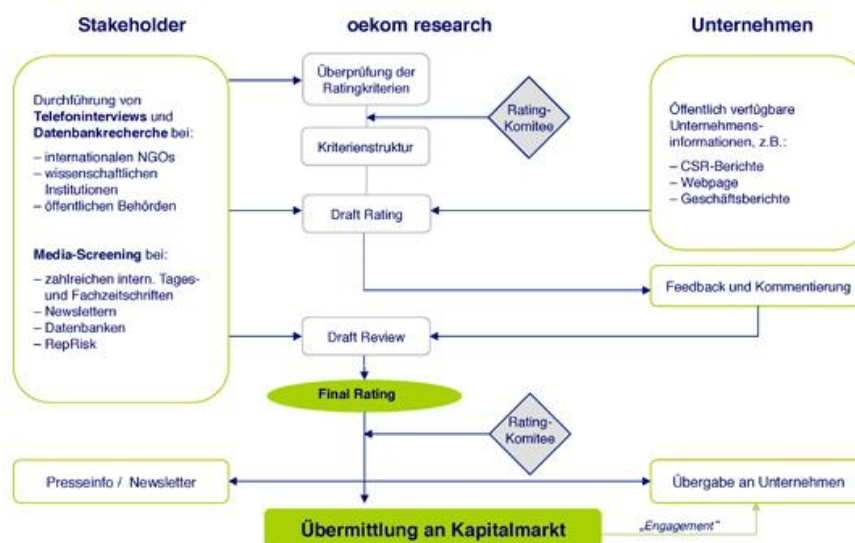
Stakeholder

oekom research

Unternehmen

Durchführung von **Telefoninterviews** und **Datenbankrecherche** bei:

– internationalen NGOs
– wissenschaftlichen Institutionen
– öffentlichen Behörden

**Media-Screening** bei:

– zahlreichen intern. Tages- und Fachzeitschriften
– Newslettern
– Datenbanken
– RepRisk

Überprüfung der Ratingkriterien

Rating-Komitee

Kriterienstruktur

Draft Rating

Draft Review

Final Rating

Rating-Komitee

Öffentlich verfügbare Unternehmensinformationen, z.B.:

– CSR-Berichte
– Webpage
– Geschäftsberichte

Feedback und Kommentierung

Presseinfo / Newsletter

Übergabe an Unternehmen

Übermittlung an Kapitalmarkt

„Engagement"